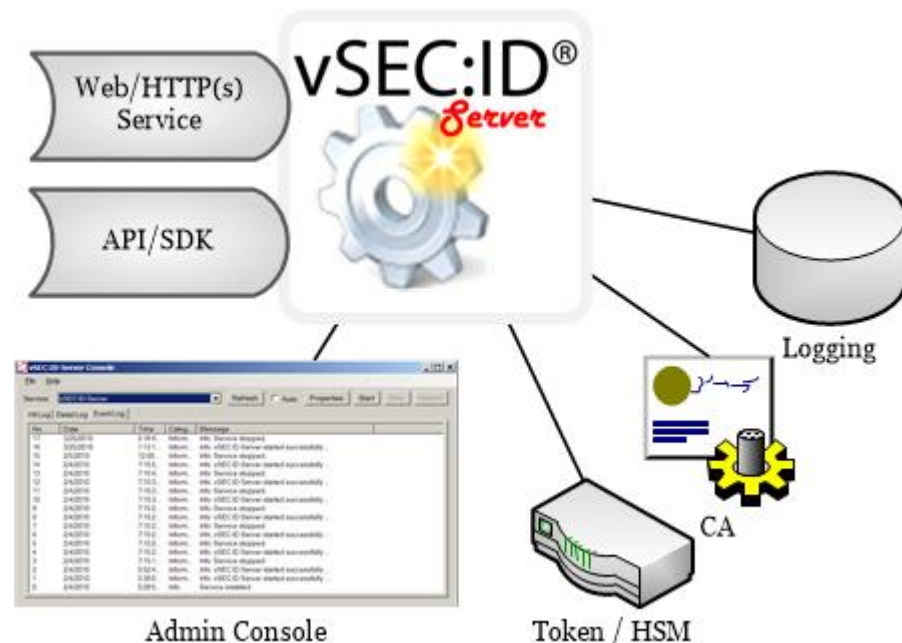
Web/HTTP(s) Service

API/SDK

vSEC:ID®

Server

Logging

CA

Token / HSM

Admin Console

vSEC:ID Server Console

File Help

Service: vSEC:ID Server

Refresh

Auto

Properties

Start

HWLog DetailLog EventLog

No. Date Time Categ. Message